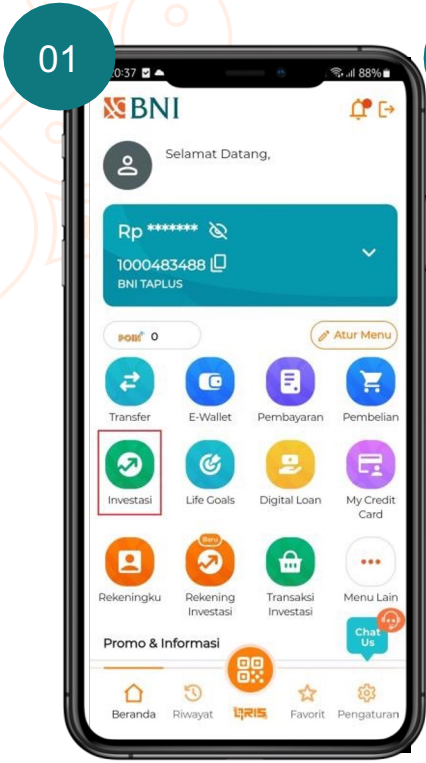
01

10:37 ⊠ ▲ 88%

BNI

Selamat Datang,

Rp *******

1000483488

BNI TAPLUS

POIN+ 0

Atur Menu

Transfer

E-Wallet

Pembayaran

Pembelian

Investasi

Life Goals

Digital Loan

My Credit Card

Baru

Rekeningku

Rekening Investasi

Transaksi Investasi

Menu Lain

Chat Us

Promo & Informasi

Beranda

Riwayat

QRIS

Favorit

Pengaturan